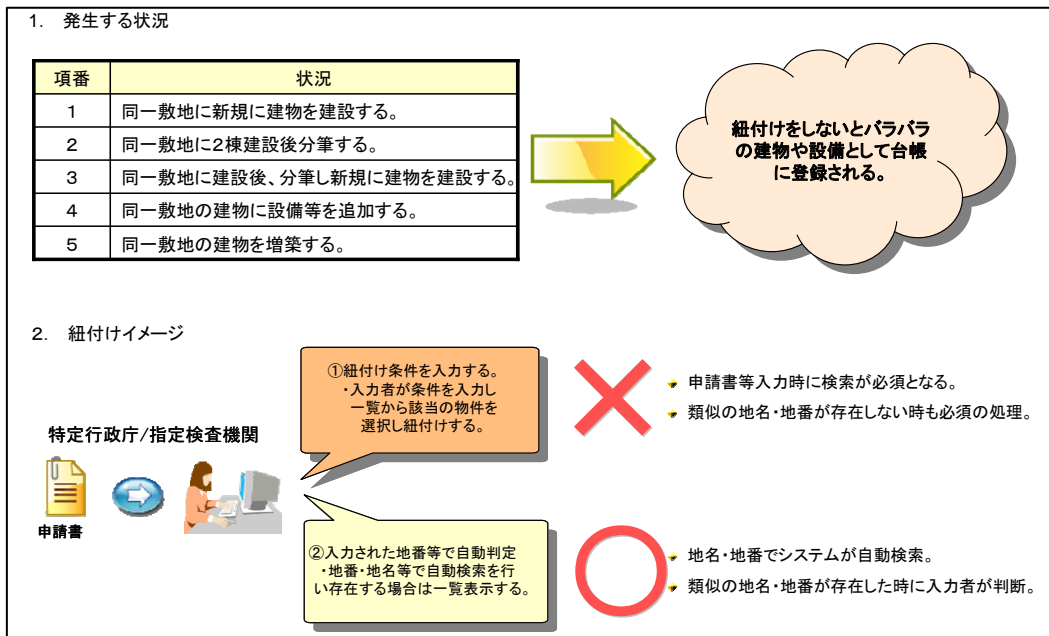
1.　発生する状況

| 項番 | 状況 |
|---|---|
| 1 | 同一敷地に新規に建物を建設する。 |
| 2 | 同一敷地に2棟建設後分筆する。 |
| 3 | 同一敷地に建設後、分筆し新規に建物を建設する。 |
| 4 | 同一敷地の建物に設備等を追加する。 |
| 5 | 同一敷地の建物を増築する。 |

紐付けをしないとバラバラの建物や設備として台帳に登録される。

2.　紐付けイメージ

①紐付け条件を入力する。
・入力者が条件を入力し一覧から該当の物件を選択し紐付けする。

申請書等入力時に検索が必須となる。
類似の地名・地番が存在しない時も必須の処理。

特定行政庁/指定検査機関

申請書

②入力された地番等で自動判定
・地番・地名等で自動検索を行い存在する場合は一覧表示する。

地名・地番でシステムが自動検索。
類似の地名・地番が存在した時に入力者が判断。